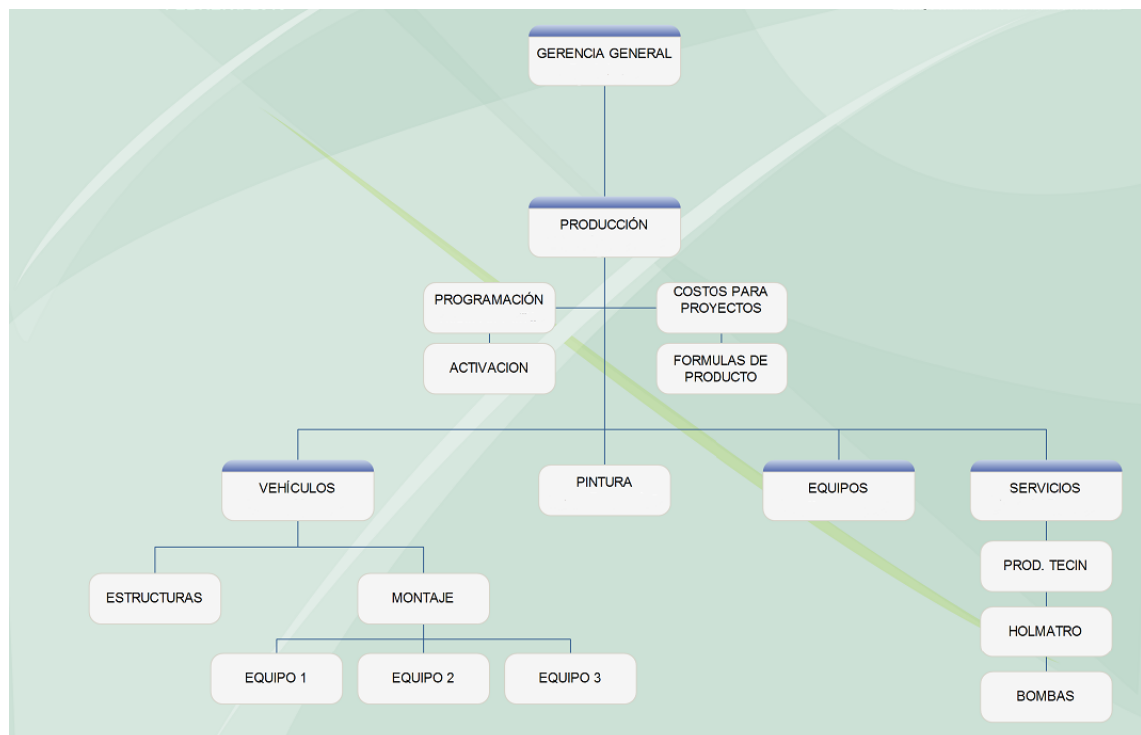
GERENCIA GENERAL

PRODUCCIÓN

PROGRAMACIÓN

ACTIVACION

COSTOS PARA PROYECTOS

FORMULAS DE PRODUCTO

VEHÍCULOS

PINTURA

EQUIPOS

SERVICIOS

ESTRUCTURAS

MONTAJE

EQUIPO 1

EQUIPO 2

EQUIPO 3

PROD. TECIN

HOLMATRO

BOMBAS